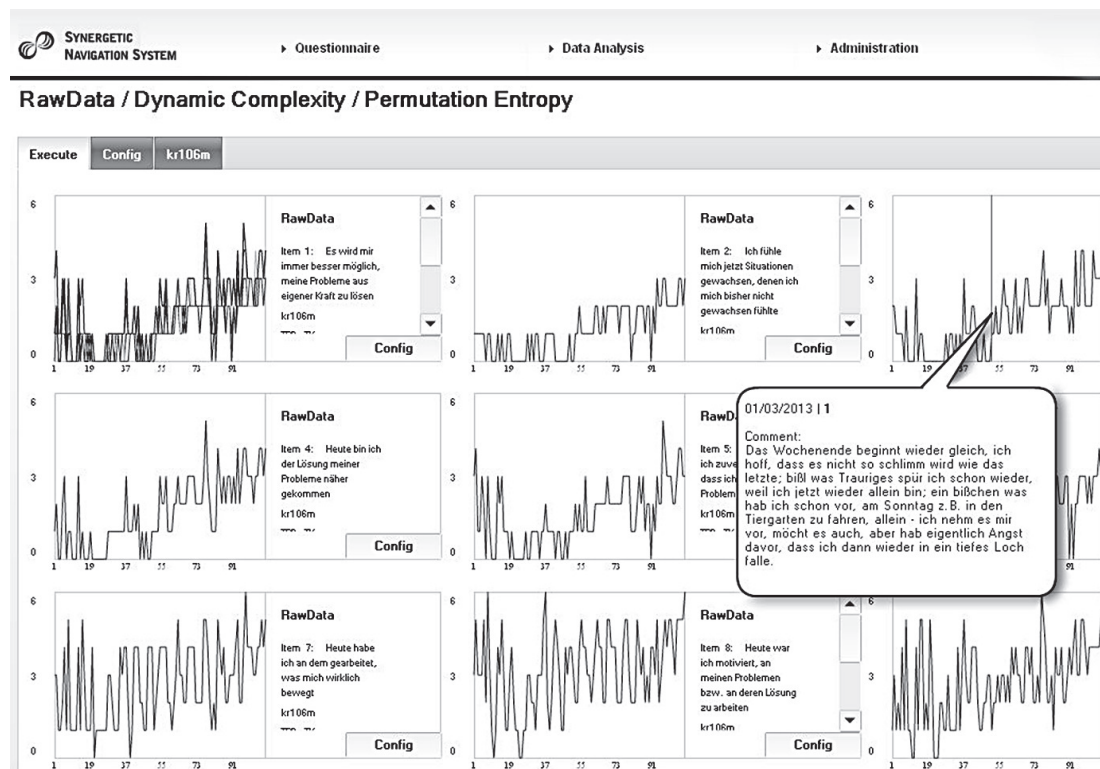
SYNERGETIC NAVIGATION SYSTEM

▸ Questionnaire ▸ Data Analysis ▸ Administration

RawData / Dynamic Complexity / Permutation Entropy

Execute Config kr106m

6
3
0
1 19 37 55 73 91

RawData

Item 1: Es wird mir immer besser möglich, meine Probleme aus eigener Kraft zu lösen

kr106m

Config

6
3
0
1 19 37 55 73 91

RawData

Item 2: Ich fühle mich jetzt Situationen gewachsen, denen ich mich bisher nicht gewachsen fühlte

kr106m

Config

6
3
0
1 19 37 55 73 91

6
3
0
1 19 37 55 73 91

RawData

Item 4: Heute bin ich der Lösung meiner Probleme näher gekommen

kr106m

Config

6
3
0
1 19 37 55 73 91

RawD

Item 5: ich zuve dass ich Problem kr106m

Config

01/03/2013 | 1

Comment:
Das Wochenende beginnt wieder gleich, ich hoff, dass es nicht so schlimm wird wie das letzte; bißl was Trauriges spür ich schon wieder, weil ich jetzt wieder allein bin; ein bißchen was hab ich schon vor, am Sonntag z.B. in den Tiergarten zu fahren, allein - ich nehm es mir vor, möcht es auch, aber hab eigentlich Angst davor, dass ich dann wieder in ein tiefes Loch falle.

91

6
3
0
1 19 37 55 73 91

RawData

Item 7: Heute habe ich an dem gearbeitet, was mich wirklich bewegt

kr106m

Config

6
3
0
1 19 37 55 73 91

RawData

Item 8: Heute war ich motiviert, an meinen Problemen bzw. an deren Lösung zu arbeiten

kr106m

Config

6
3
0
1 19 37 55 73 91